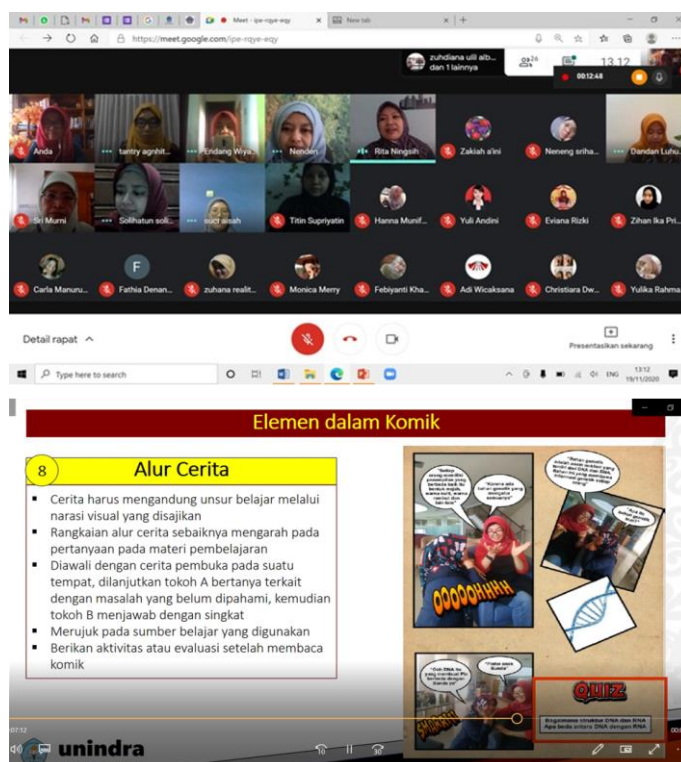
Meet - ipe-rqye-eqy
New tab
https://meet.google.com/ipe-rqye-eqy
zuhdiana ulil alb... dan 1 lainnya
13.12
00:12:48

Anda
tantry agnhit...
Endang Wiya...
Nenden
Rita Ningsih
Zakiah a'ini
Neneng sriha...
Dandan Luhu...
Sri Murni
Solihatun soli...
suci aisah
Titin Supriyatin
Hanna Munif...
Yuli Andini
Eviana Rizki
Zihan Ika Pri...
Carla Manuru...
Fathia Denan...
zuhana realit...
Monica Merry
Febiyanti Kha...
Adi Wicaksana
Christiara Dw...
Yulika Rahma

Detail rapat
Presentasikan sekarang

Type here to search
ENG 13:12 19/11/2020

Elemen dalam Komik

8 Alur Cerita

- Cerita harus mengandung unsur belajar melalui narasi visual yang disajikan
- Rangkaian alur cerita sebaiknya mengarah pada pertanyaan pada materi pembelajaran
- Diawali dengan cerita pembuka pada suatu tempat, dilanjutkan tokoh A bertanya terkait dengan masalah yang belum dipahami, kemudian tokoh B menjawab dengan singkat
- Merujuk pada sumber belajar yang digunakan
- Berikan aktivitas atau evaluasi setelah membaca komik

OOOOOHHHH
QUIZ
Bagaimana struktur DNA dan RNA Apa beda antara DNA dengan RNA

07:12
unindra